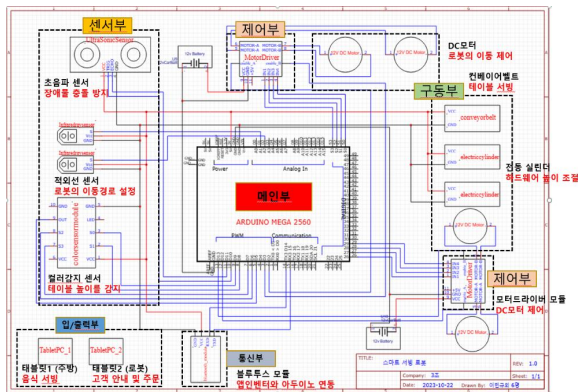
센서부

UltraSonicSensor

초음파 센서
장애물 충돌 방지

12v Battery

제어부

MotorDriver

DC모터
로봇의 이동 제어

12V DC Motor

12V DC Motor

컨베이어벨트
테이블 서빙

구동부

_conveyorbelt

_electriccylinder

_electriccylinder

전동 실린더
테이블 높이 조절

적외선 센서
로봇의 이동경로 설정

메인부

ARDUINO MEGA 2560

Power

Analog In

PWM

Communication

colorsensormodule

컬러감지 센서
테이블 높이를 감지

12V DC Motor

제어부

MotorDriver

모터드라이버 모듈
DC모터 제어

12V DC Motor

12v Battery

입/출력부

TabletPC_1

TabletPC_2

태블릿1 (주방)
음식 서빙

태블릿2 (로봇)
고객 안내 및 주문

통신부

블루투스 모듈
앱인벤터와 아두이노 연동

TITLE: 스마트 서빙 로봇

REV: 1.0

Company: 3조

Sheet: 1/1

Date: 2023-10-22

Drawn By: 이민규외 4명